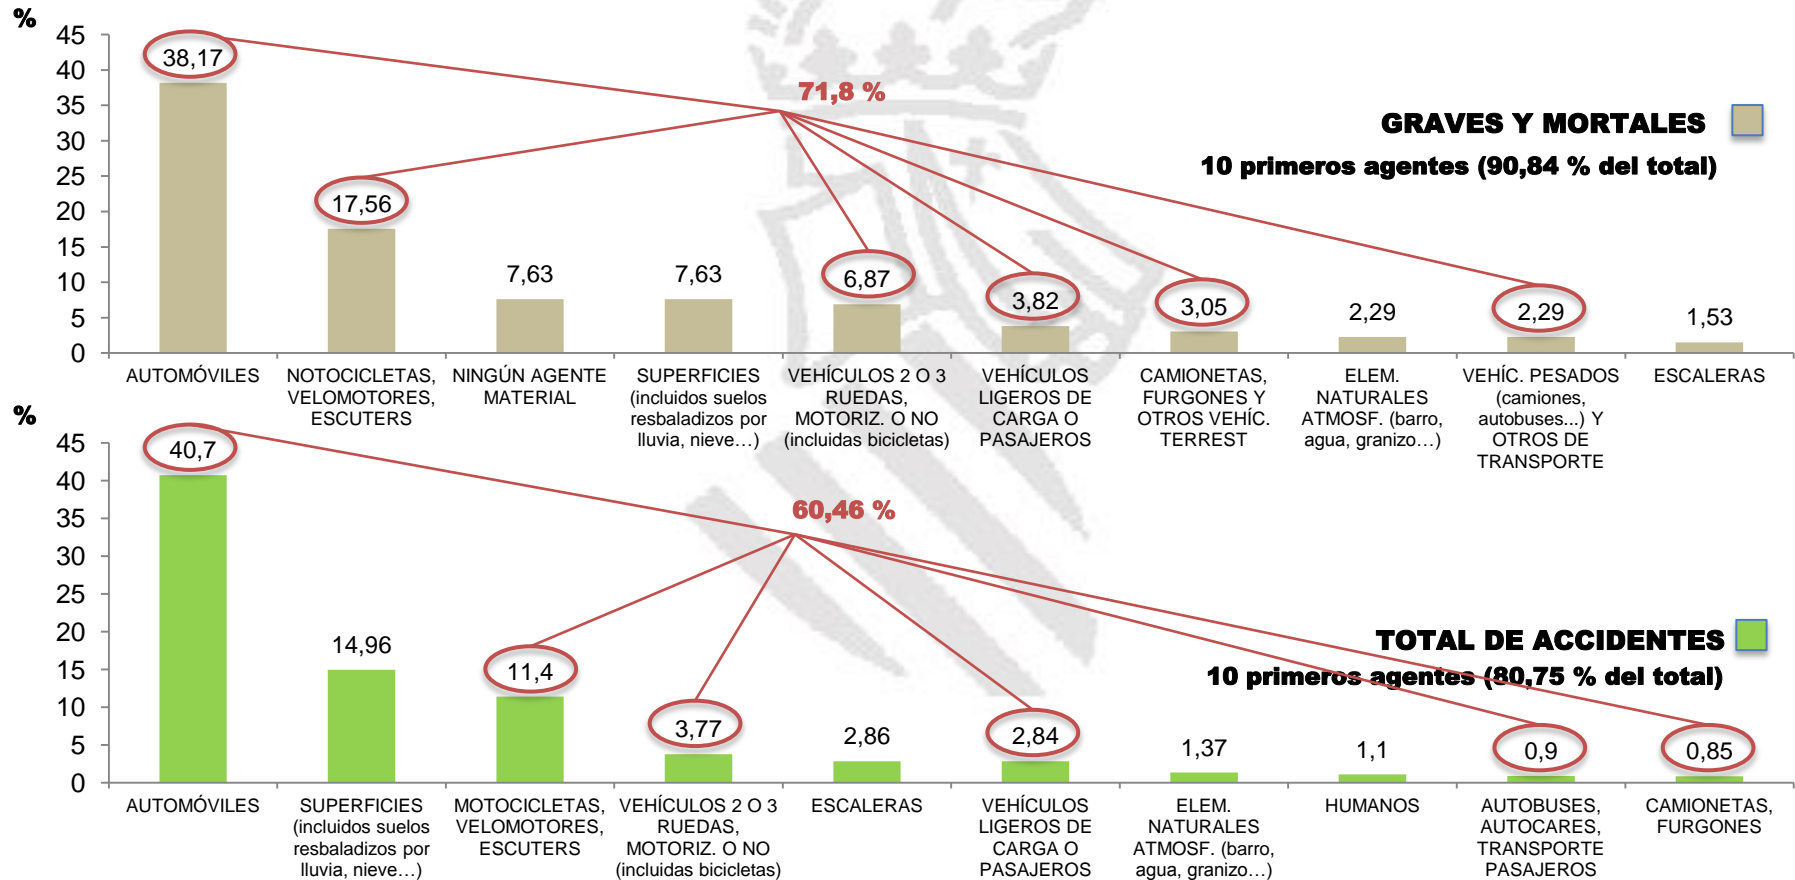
%

45
40
35
30
25
20
15
10
5
0

38,17
71,8 %
GRAVES Y MORTALES
10 primeros agentes (90,84 % del total)
17,56
7,63
7,63
6,87
3,82
3,05
2,29
2,29
1,53

AUTOMÓVILES
NOTOCICLETAS, VELOMOTORES, ESCUTERS
NINGÚN AGENTE MATERIAL
SUPERFICIES (incluidos suelos resbaladizos por lluvia, nieve…)
VEHÍCULOS 2 O 3 RUEDAS, MOTORIZ. O NO (incluidas bicicletas)
VEHÍCULOS LIGEROS DE CARGA O PASAJEROS
CAMIONETAS, FURGONES Y OTROS VEHÍC. TERREST
ELEM. NATURALES ATMOSF. (barro, agua, granizo…)
VEHÍC. PESADOS (camiones, autobuses...) Y OTROS DE TRANSPORTE
ESCALERAS

%

45
40
35
30
25
20
15
10
5
0

40,7
60,46 %
TOTAL DE ACCIDENTES
10 primeros agentes (80,75 % del total)
14,96
11,4
3,77
2,86
2,84
1,37
1,1
0,9
0,85

AUTOMÓVILES
SUPERFICIES (incluidos suelos resbaladizos por lluvia, nieve…)
MOTOCICLETAS, VELOMOTORES, ESCUTERS
VEHÍCULOS 2 O 3 RUEDAS, MOTORIZ. O NO (incluidas bicicletas)
ESCALERAS
VEHÍCULOS LIGEROS DE CARGA O PASAJEROS
ELEM. NATURALES ATMOSF. (barro, agua, granizo…)
HUMANOS
AUTOBUSES, AUTOCARES, TRANSPORTE PASAJEROS
CAMIONETAS, FURGONES